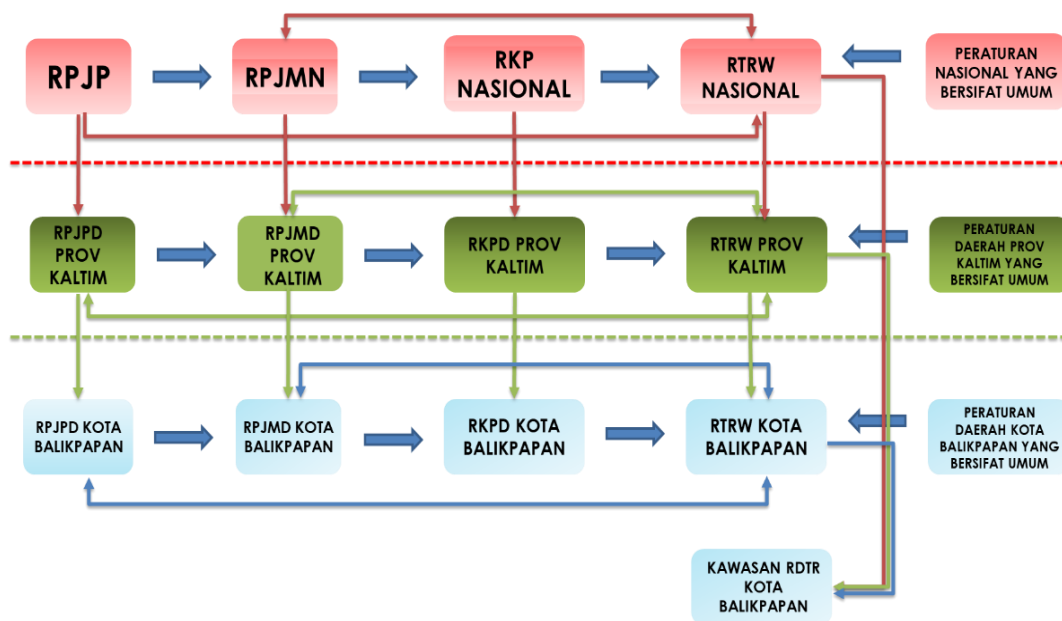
RPJP

RPJMN

RKP NASIONAL

RTRW NASIONAL

PERATURAN NASIONAL YANG BERSIFAT UMUM

RPJPD PROV KALTIM

RPJMD PROV KALTIM

RKPD PROV KALTIM

RTRW PROV KALTIM

PERATURAN DAERAH PROV KALTIM YANG BERSIFAT UMUM

RPJPD KOTA BALIKPAPAN

RPJMD KOTA BALIKPAPAN

RKPD KOTA BALIKPAPAN

RTRW KOTA BALIKPAPAN

PERATURAN DAERAH KOTA BALIKPAPAN YANG BERSIFAT UMUM

KAWASAN RDTR KOTA BALIKPAPAN